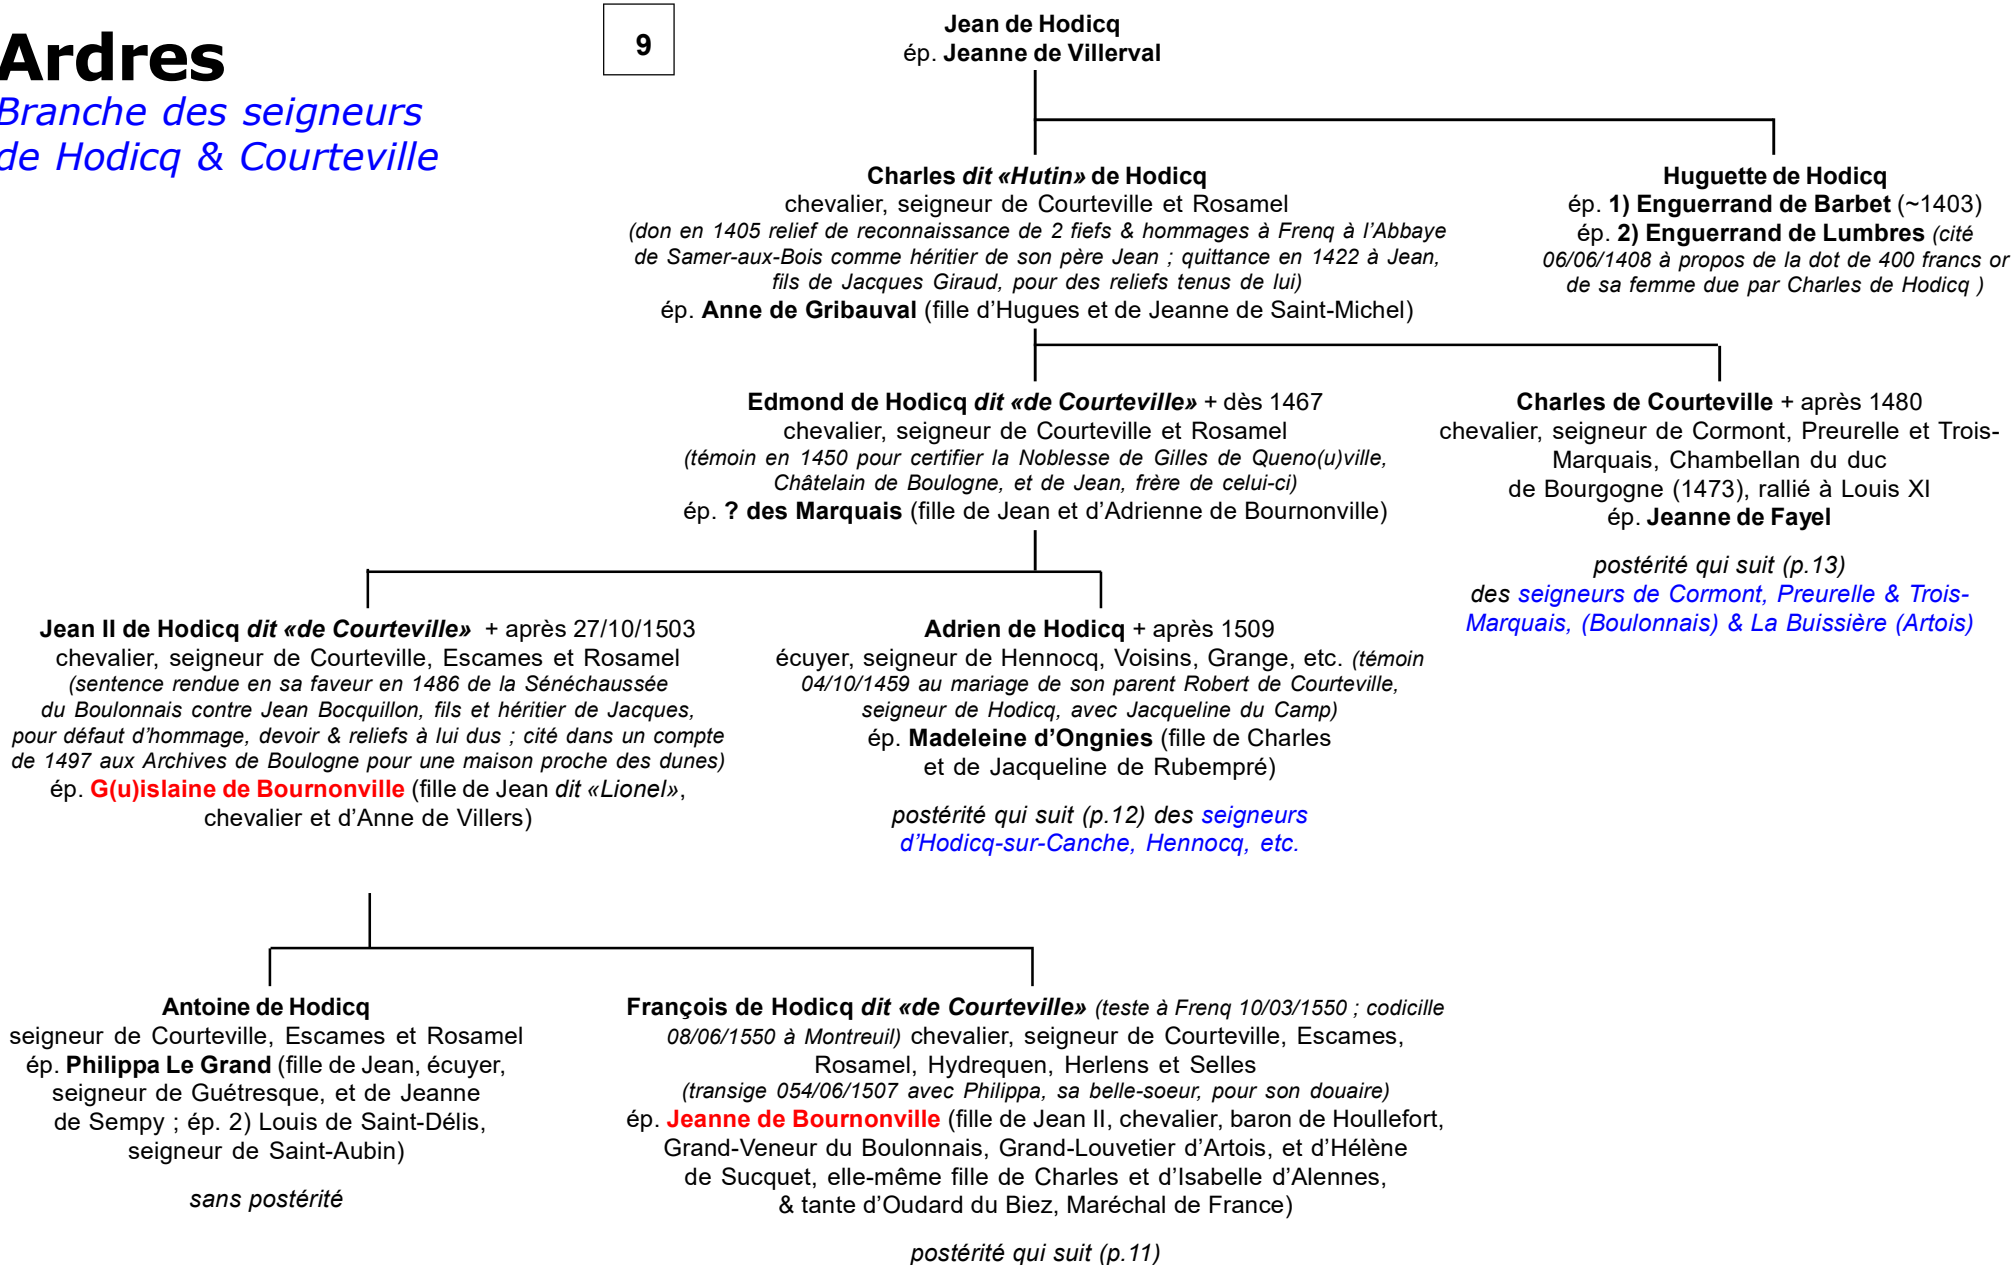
Ardres
Branche des seigneurs de Hodicq & Courteville

9

Jean de Hodicq
ép. Jeanne de Villerval

Charles dit «Hutin» de Hodicq
chevalier, seigneur de Courteville et Rosamel
(don en 1405 relief de reconnaissance de 2 fiefs & hommages à Frenq à l'Abbaye de Samer-aux-Bois comme héritier de son père Jean ; quittance en 1422 à Jean, fils de Jacques Giraud, pour des reliefs tenus de lui)
ép. Anne de Gribauval (fille d'Hugues et de Jeanne de Saint-Michel)

Huguette de Hodicq
ép. 1) Enguerrand de Barbet (~1403)
ép. 2) Enguerrand de Lumbres (cité 06/06/1408 à propos de la dot de 400 francs or de sa femme due par Charles de Hodicq )

Edmond de Hodicq dit «de Courteville» + dès 1467
chevalier, seigneur de Courteville et Rosamel
(témoin en 1450 pour certifier la Noblesse de Gilles de Queno(u)ville, Châtelain de Boulogne, et de Jean, frère de celui-ci)
ép. ? des Marquais (fille de Jean et d'Adrienne de Bournonville)

Charles de Courteville + après 1480
chevalier, seigneur de Cormont, Preurelle et Trois-Marquais, Chambellan du duc de Bourgogne (1473), rallié à Louis XI
ép. Jeanne de Fayel

postérité qui suit (p.13)
des seigneurs de Cormont, Preurelle & Trois-Marquais, (Boulonnais) & La Buissière (Artois)

Jean II de Hodicq dit «de Courteville» + après 27/10/1503
chevalier, seigneur de Courteville, Escames et Rosamel
(sentence rendue en sa faveur en 1486 de la Sénéchaussée du Boulonnais contre Jean Bocquillon, fils et héritier de Jacques, pour défaut d'hommage, devoir & reliefs à lui dus ; cité dans un compte de 1497 aux Archives de Boulogne pour une maison proche des dunes)
ép. G(u)islaine de Bournonville (fille de Jean dit «Lionel», chevalier et d'Anne de Villers)

Adrien de Hodicq + après 1509
écuyer, seigneur de Hennocq, Voisins, Grange, etc. (témoin 04/10/1459 au mariage de son parent Robert de Courteville, seigneur de Hodicq, avec Jacqueline du Camp)
ép. Madeleine d'Ongnies (fille de Charles et de Jacqueline de Rubempré)

postérité qui suit (p.12) des seigneurs d'Hodicq-sur-Canche, Hennocq, etc.

Antoine de Hodicq
seigneur de Courteville, Escames et Rosamel
ép. Philippa Le Grand (fille de Jean, écuyer, seigneur de Guétresque, et de Jeanne de Sempy ; ép. 2) Louis de Saint-Délis, seigneur de Saint-Aubin)

sans postérité

François de Hodicq dit «de Courteville» (teste à Frenq 10/03/1550 ; codicille 08/06/1550 à Montreuil) chevalier, seigneur de Courteville, Escames, Rosamel, Hydrequen, Herlens et Selles
(transige 054/06/1507 avec Philippa, sa belle-soeur, pour son douaire)
ép. Jeanne de Bournonville (fille de Jean II, chevalier, baron de Houllefort, Grand-Veneur du Boulonnais, Grand-Louvetier d'Artois, et d'Hélène de Sucquet, elle-même fille de Charles et d'Isabelle d'Alennes, & tante d'Oudard du Biez, Maréchal de France)

postérité qui suit (p.11)